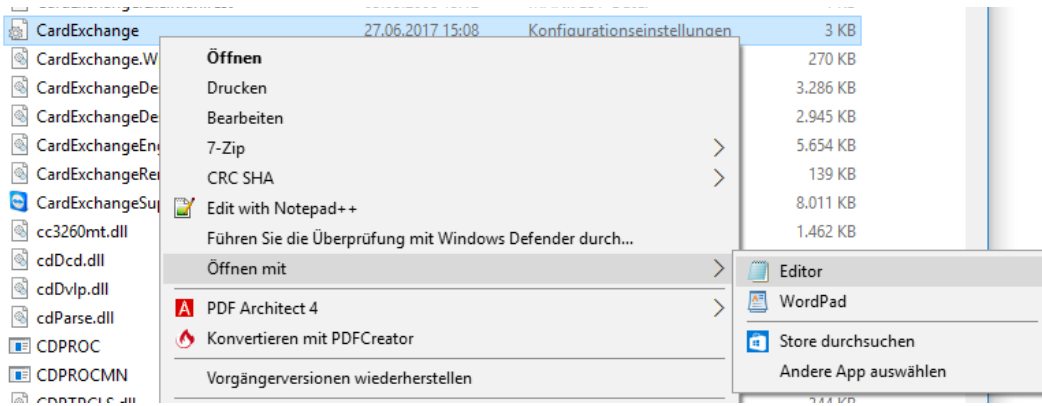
CardExchange 27.06.2017 15:08 Konfigurationseinstellungen 3 KB
CardExchange.W 270 KB
CardExchangeDe 3.286 KB
CardExchangeDe 2.945 KB
CardExchangeEn 5.654 KB
CardExchangeRe 139 KB
CardExchangeSu 8.011 KB
cc3260mt.dll 1.462 KB
cdDcd.dll
cdDvlp.dll
cdParse.dll
CDPROC
CDPROCMN

Öffnen
Drucken
Bearbeiten
7-Zip
CRC SHA
Edit with Notepad++
Führen Sie die Überprüfung mit Windows Defender durch...
Öffnen mit
PDF Architect 4
Konvertieren mit PDFCreator
Vorgängerversionen wiederherstellen

Editor
WordPad
Store durchsuchen
Andere App auswählen